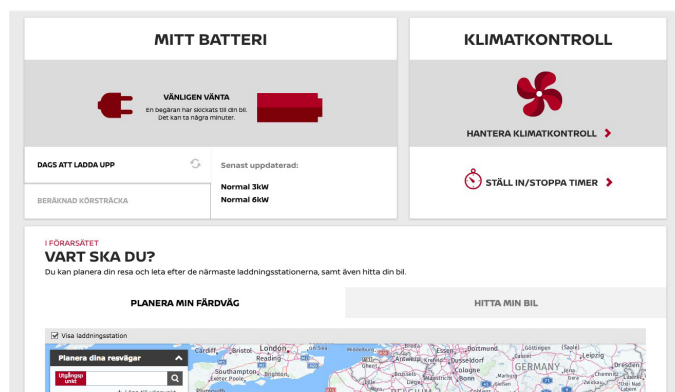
MITT BATTERI

VÄNLIGEN VÄNTA
En begäran har skickats till din bil. Det kan ta några minuter.

DAGS ATT LADDA UPP

BERÄKNAD KÖRSTRÄCKA

Senast uppdaterad:

Normal 3kW
Normal 6kW

KLIMATKONTROLL

HANTERA KLIMATKONTROLL

STÄLL IN/STOPPA TIMER

I FÖRARSÄTET
VART SKA DU?
Du kan planera din resa och leta efter de närmaste laddningsstationerna, samt även hitta din bil.

PLANERA MIN FÄRDVÄG

HITTA MIN BIL

Visa laddningsstation

Planera dina resvägar

Utgångspunkt

Cardiff Bristol London Southampton Portsmouth Exeter Poole Plymouth Dortmund Düsseldorf Cologne Essen Bonn Kassel Leipzig GERMANY Frankfurt Dresden